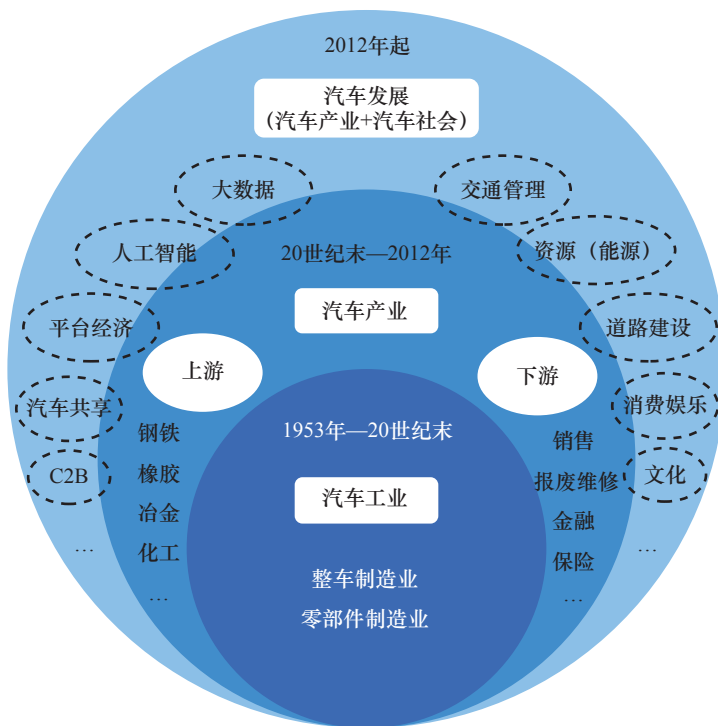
2012年起

汽车发展
（汽车产业+汽车社会）

大数据

交通管理

人工智能

资源（能源）

20世纪末—2012年

汽车产业

平台经济

道路建设

上游

下游

汽车共享

消费娱乐

1953年—20世纪末

C2B

文化

钢铁
橡胶
冶金
化工
…

汽车工业

销售
报废维修
金融
保险
…

…

…

整车制造业
零部件制造业